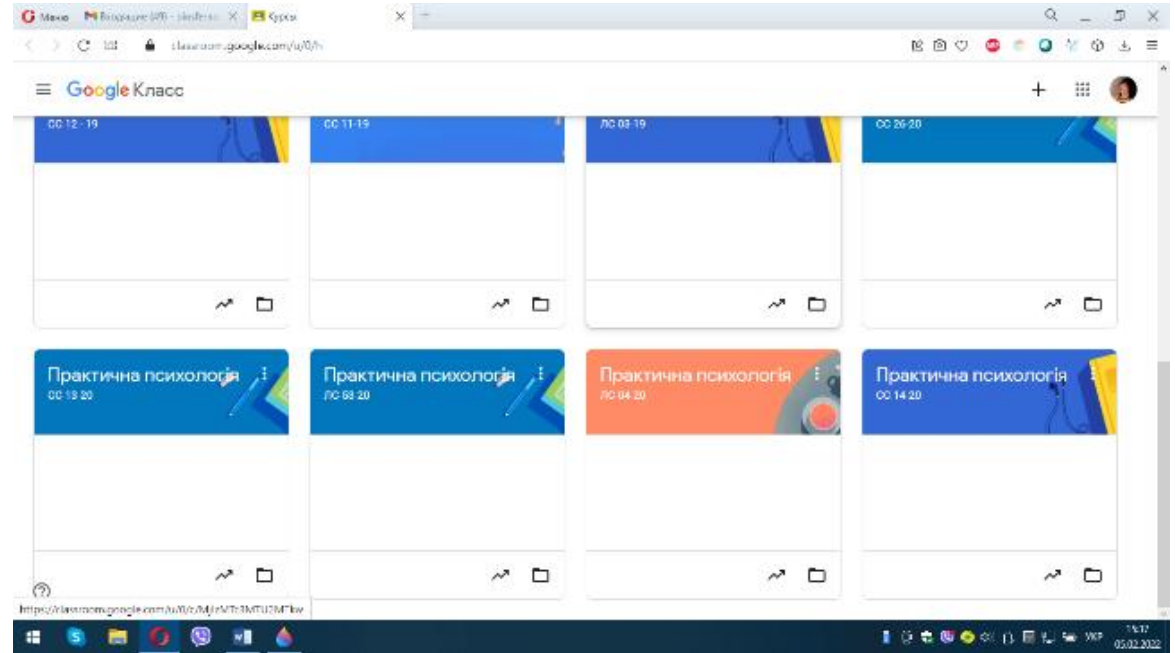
Меню Входящие (49) - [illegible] Курсы

classroom.google.com/u/0/h

Google Класс

СС 12-19

СС 11-19

ЛС 03-19

СС 26-20

Практична психологія
СС 18 20

Практична психологія
ЛС 58 20

Практична психологія
ЛС 04 20

Практична психологія
СС 14 20

https://classroom.google.com/u/0/c/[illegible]

УКР
15:17
05.02.2022